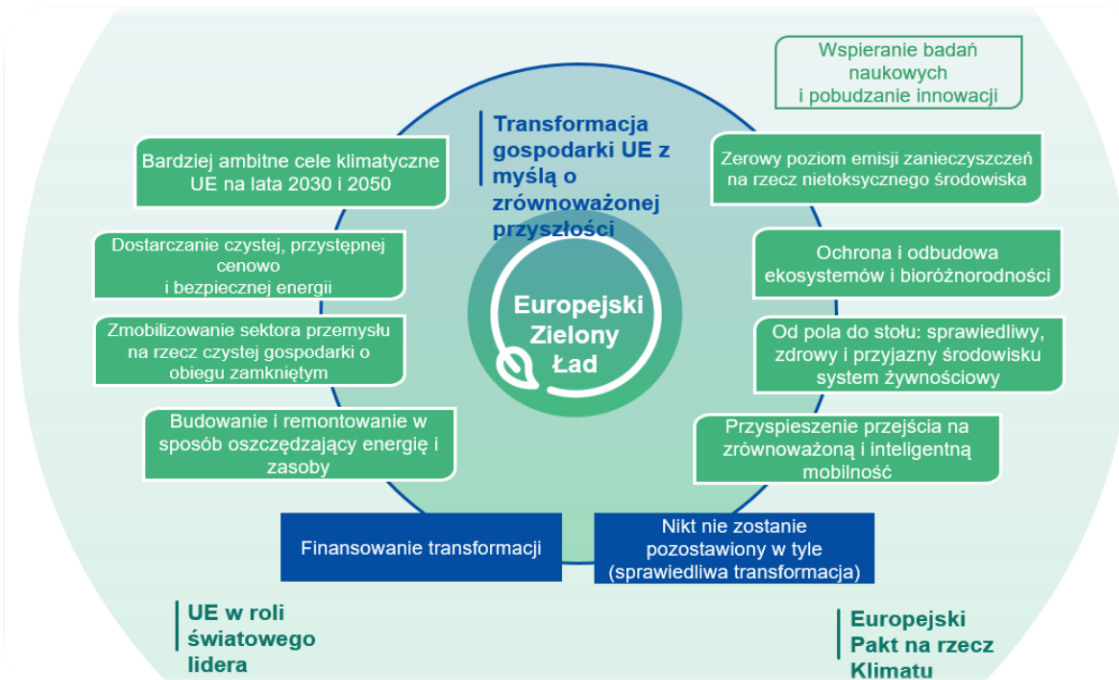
Wspieranie badań naukowych i pobudzanie innowacji

Transformacja gospodarki UE z myślą o zrównoważonej przyszłości

Bardziej ambitne cele klimatyczne UE na lata 2030 i 2050

Zerowy poziom emisji zanieczyszczeń na rzecz nietoksycznego środowiska

Dostarczanie czystej, przystępnej cenowo i bezpiecznej energii

Ochrona i odbudowa ekosystemów i bioróżnorodności

Europejski Zielony Ład

Zmobilizowanie sektora przemysłu na rzecz czystej gospodarki o obiegu zamkniętym

Od pola do stołu: sprawiedliwy, zdrowy i przyjazny środowisku system żywnościowy

Budowanie i remontowanie w sposób oszczędzający energię i zasoby

Przyspieszenie przejścia na zrównoważoną i inteligentną mobilność

Finansowanie transformacji

Nikt nie zostanie pozostawiony w tyle (sprawiedliwa transformacja)

UE w roli światowego lidera

Europejski Pakt na rzecz Klimatu